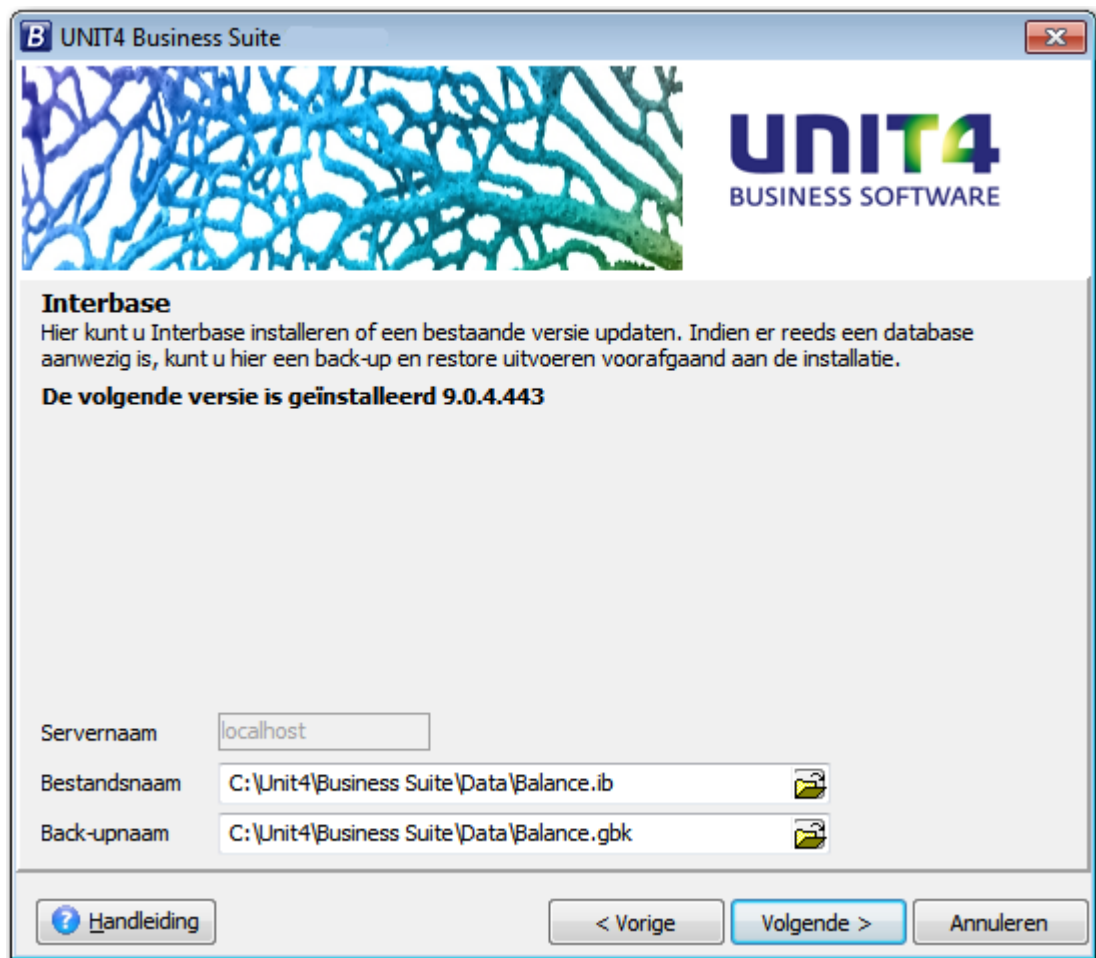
B UNIT4 Business Suite

UNIT4
BUSINESS SOFTWARE

Interbase
Hier kunt u Interbase installeren of een bestaande versie updaten. Indien er reeds een database aanwezig is, kunt u hier een back-up en restore uitvoeren voorafgaand aan de installatie.

De volgende versie is geïnstalleerd 9.0.4.443

Servernaam localhost
Bestandsnaam C:\Unit4\Business Suite\Data\Balance.ib
Back-upnaam C:\Unit4\Business Suite\Data\Balance.gbk

Handleiding
< Vorige
Volgende >
Annuleren